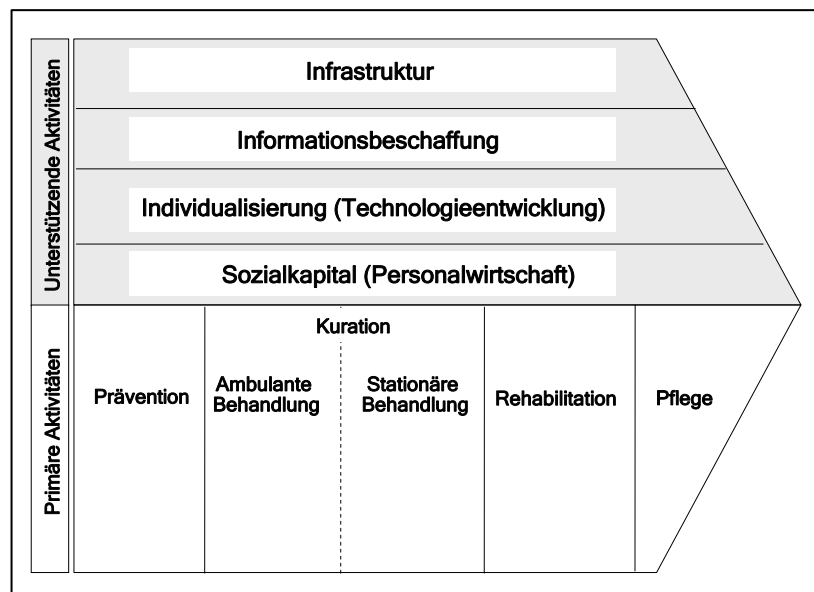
Unterstützende Aktivitäten

Infrastruktur

Informationsbeschaffung

Individualisierung (Technologieentwicklung)

Sozialkapital (Personalwirtschaft)

Primäre Aktivitäten

Prävention

Kuration

Ambulante Behandlung

Stationäre Behandlung

Rehabilitation

Pflege